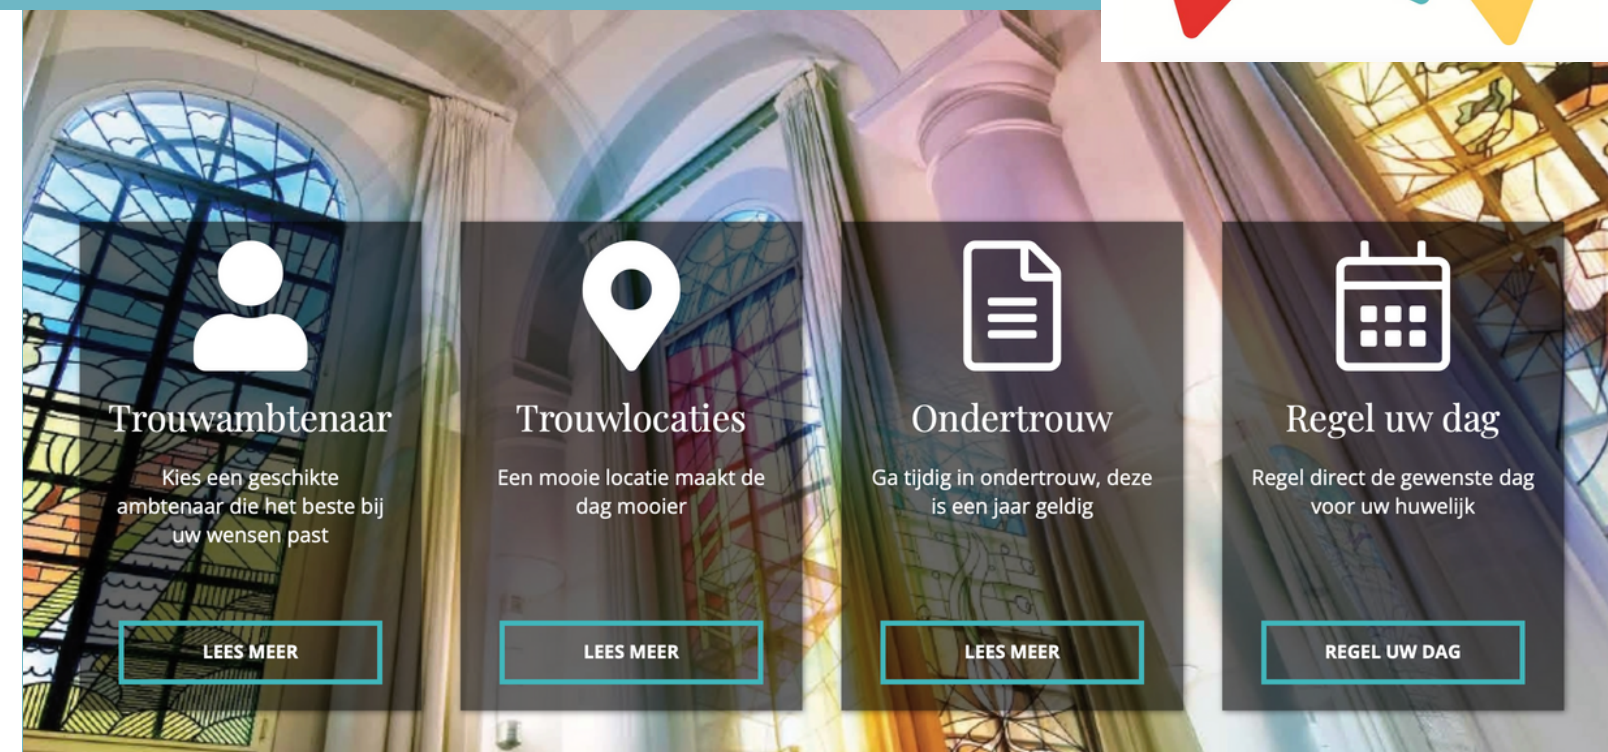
Trouwambtenaar

Kies een geschikte ambtenaar die het beste bij uw wensen past

LEES MEER

Trouwlocaties

Een mooie locatie maakt de dag mooier

LEES MEER

Ondertrouw

Ga tijdig in ondertrouw, deze is een jaar geldig

LEES MEER

Regel uw dag

Regel direct de gewenste dag voor uw huwelijk

REGEL UW DAG